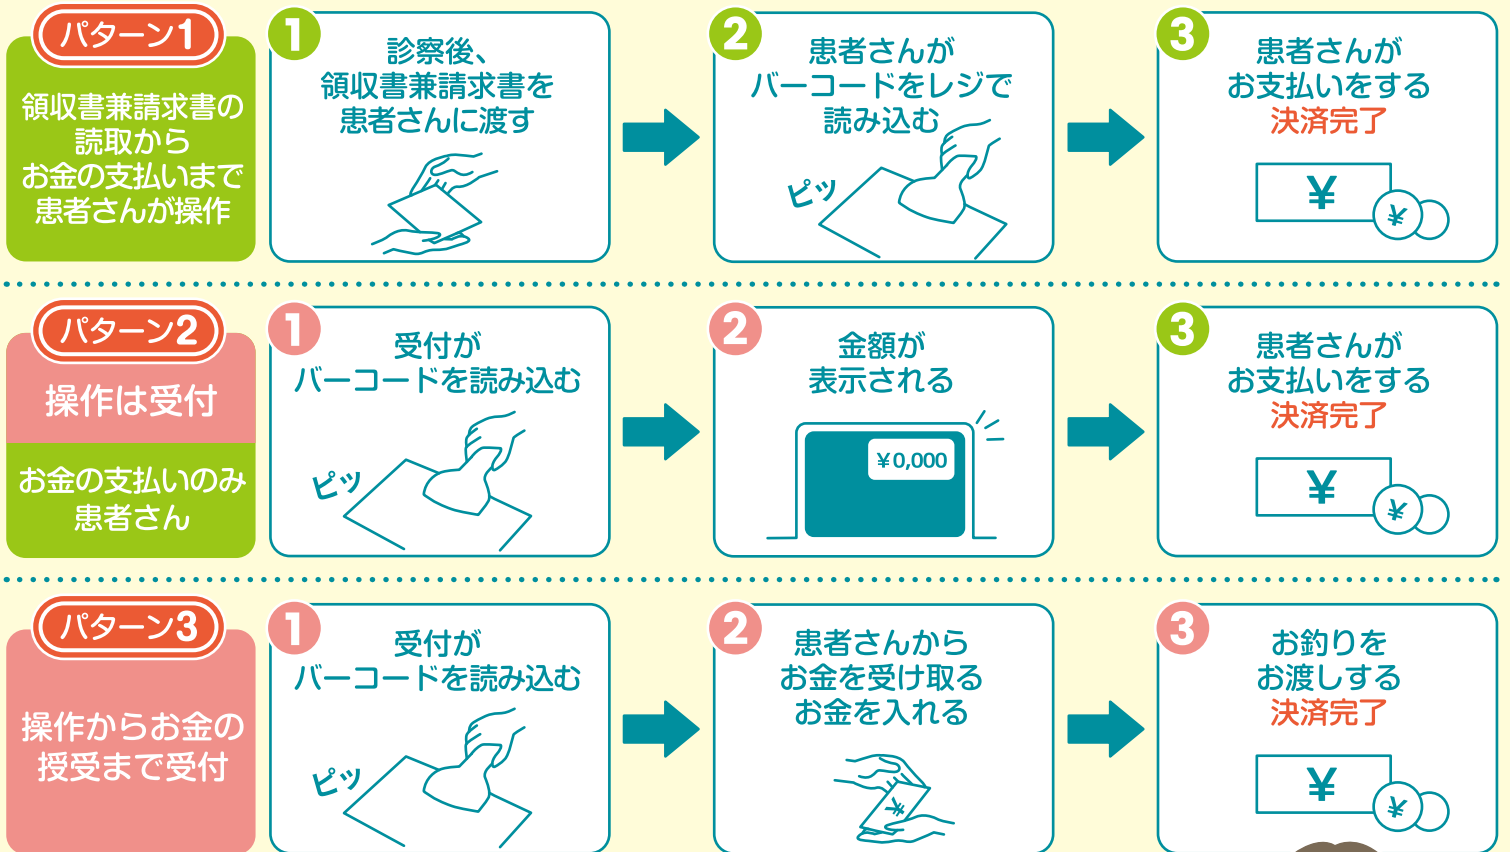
パターン1

領収書兼請求書の読取からお金の支払いまで患者さんが操作

1 診察後、領収書兼請求書を患者さんに渡す

2 患者さんがバーコードをレジで読み込む

ピッ

3 患者さんがお支払いをする 決済完了

¥

¥

パターン2

操作は受付

お金の支払いのみ患者さん

1 受付がバーコードを読み込む

ピッ

2 金額が表示される

¥0,000

3 患者さんがお支払いをする 決済完了

¥

¥

パターン3

操作からお金の授受まで受付

1 受付がバーコードを読み込む

ピッ

2 患者さんからお金を受け取るお金を入れる

¥

3 お釣りをお渡しする 決済完了

¥

¥